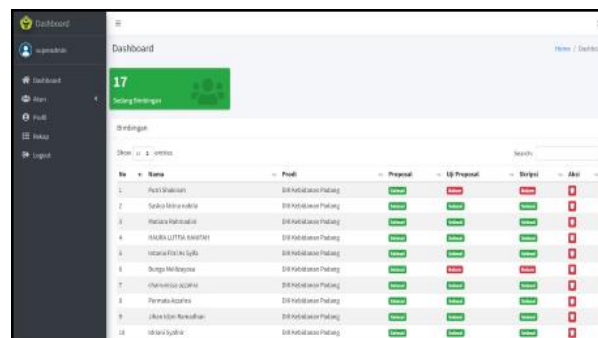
Dashboard

superadmin

Dashboard

Akun

Prodi

Rekap

Logout

≡

Dashboard

Home / Dashb

17

Sedang Bimbingan

Bimbingan

Show 10 entries

Search:

| No | Nama | Prodi | Proposal | Uji Proposal | Skripsi | Aksi |
|---|---|---|---|---|---|---|
| 1 | Putri Shabrina | DIII Kebidanan Padang | Selesai | Belum | Belum | |
| 2 | Syakira Velina sabrie | DIII Kebidanan Padang | Selesai | Selesai | Selesai | |
| 3 | Mutiara Rahmadini | DIII Kebidanan Padang | Selesai | Selesai | Selesai | |
| 4 | HAURA LUTFIA RAHMAH | DIII Kebidanan Padang | Selesai | Selesai | Selesai | |
| 5 | Intania Fitri Ani Syifa | DIII Kebidanan Padang | Selesai | Selesai | Selesai | |
| 6 | Bunga Meilaoyasa | DIII Kebidanan Padang | Selesai | Belum | Belum | |
| 7 | Khairunnisa azzahra | DIII Kebidanan Padang | Selesai | Selesai | Selesai | |
| 8 | Permata Azzahra | DIII Kebidanan Padang | Selesai | Selesai | Selesai | |
| 9 | Jihan Islami Ramadhan | DIII Kebidanan Padang | Selesai | Selesai | Selesai | |
| 10 | Widani Syafrie | DIII Kebidanan Padang | Selesai | Selesai | Selesai | |